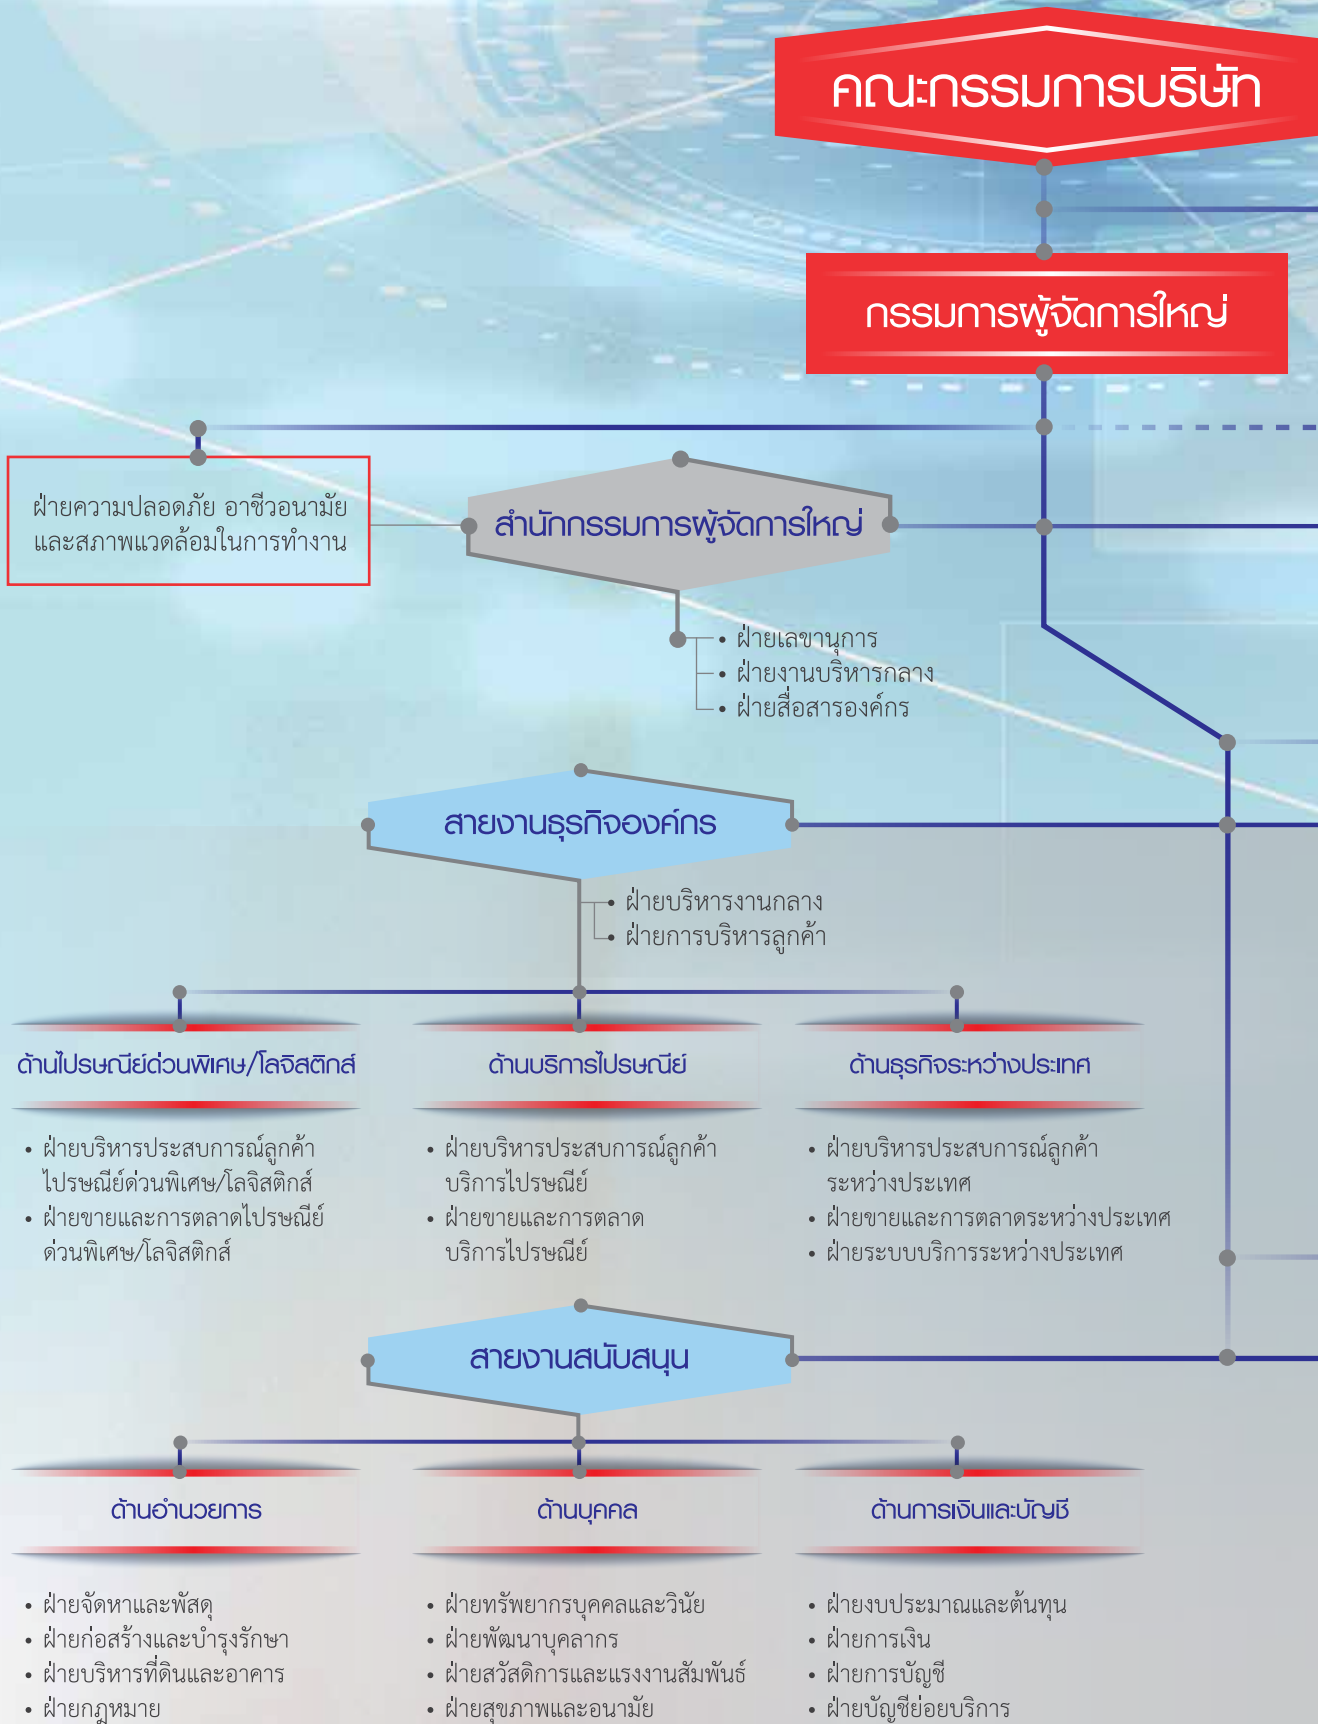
คณะกรรมการบริษัท

กรรมการผู้จัดการใหญ่

ฝ่ายความปลอดภัย อาชีวอนามัย และสภาพแวดล้อมในการทำงาน

สำนักกรรมการผู้จัดการใหญ่

• ฝ่ายเลขานุการ
• ฝ่ายงานบริหารกลาง
• ฝ่ายสื่อสารองค์กร

สายงานธุรกิจองค์กร

• ฝ่ายบริหารงานกลาง
• ฝ่ายการบริหารลูกค้า

ด้านไปรษณีย์ด่วนพิเศษ/โลจิสติกส์

• ฝ่ายบริหารประสบการณ์ลูกค้าไปรษณีย์ด่วนพิเศษ/โลจิสติกส์
• ฝ่ายขายและการตลาดไปรษณีย์ด่วนพิเศษ/โลจิสติกส์

ด้านบริการไปรษณีย์

• ฝ่ายบริหารประสบการณ์ลูกค้าบริการไปรษณีย์
• ฝ่ายขายและการตลาดบริการไปรษณีย์

ด้านธุรกิจระหว่างประเทศ

• ฝ่ายบริหารประสบการณ์ลูกค้าระหว่างประเทศ
• ฝ่ายขายและการตลาดระหว่างประเทศ
• ฝ่ายระบบบริการระหว่างประเทศ

สายงานสนับสนุน

ด้านอำนวยการ

• ฝ่ายจัดหาและพัสดุ
• ฝ่ายก่อสร้างและบำรุงรักษา
• ฝ่ายบริหารที่ดินและอาคาร
• ฝ่ายกฎหมาย

ด้านบุคคล

• ฝ่ายทรัพยากรบุคคลและวินัย
• ฝ่ายพัฒนาบุคลากร
• ฝ่ายสวัสดิการและแรงงานสัมพันธ์
• ฝ่ายสุขภาพและอนามัย

ด้านการเงินและบัญชี

• ฝ่ายงบประมาณและต้นทุน
• ฝ่ายการเงิน
• ฝ่ายการบัญชี
• ฝ่ายบัญชีย่อยบริการ